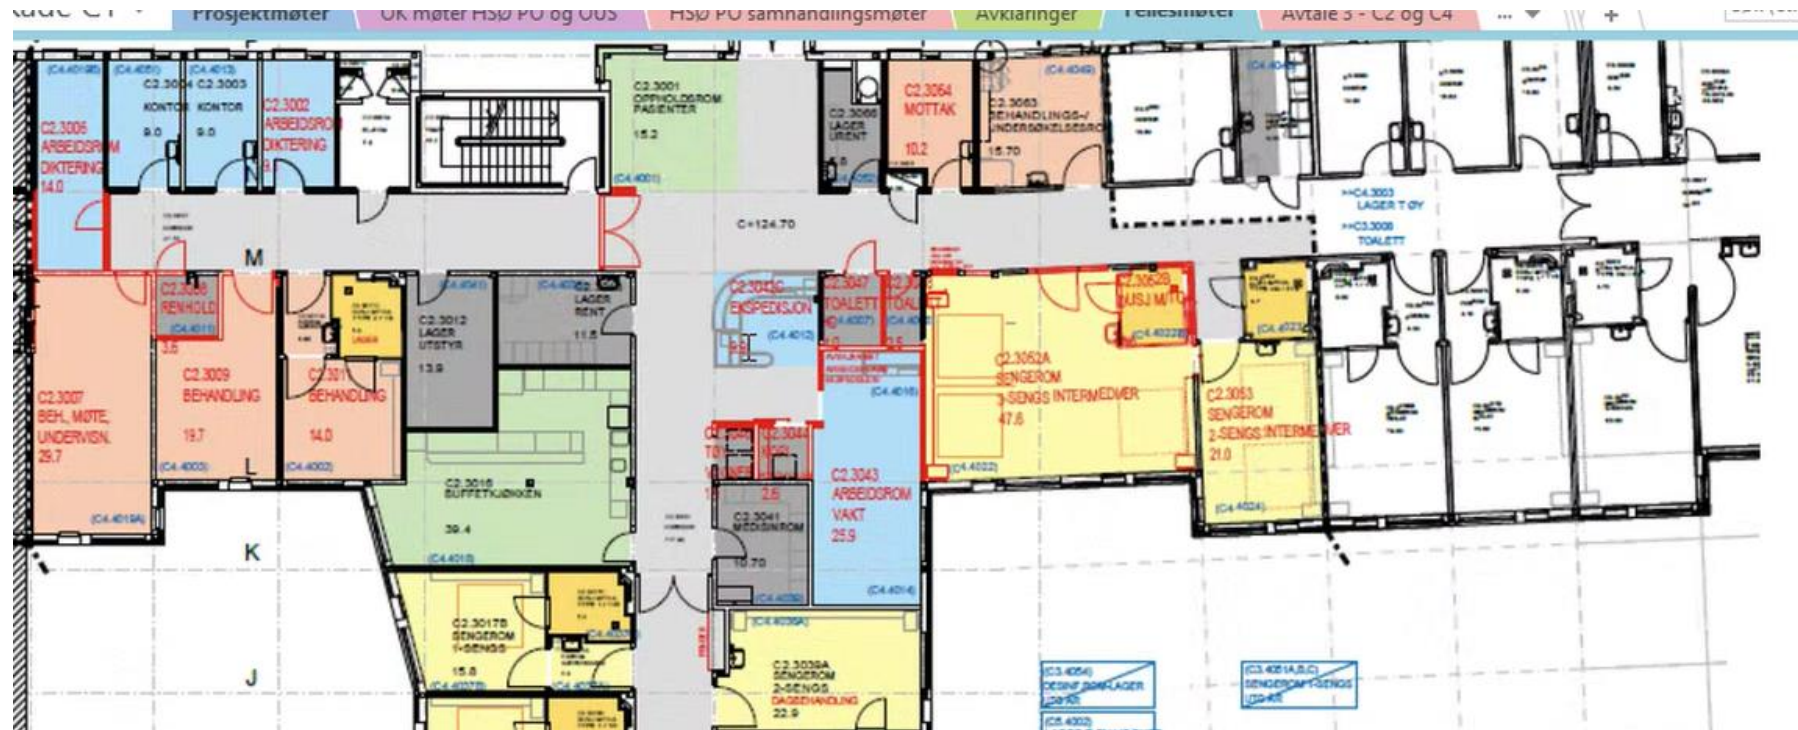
Prosjektmøter | OK møter HSØ PO og OUS | HSØ PO samhandlingsmøter | Avklaringer | Fellesmøter | Avtale 3 - C2 og C4 | ...

(C4.4050) (C4.4051) (C4.4013)
C2.3004 C2.3003
KONTOR KONTOR
9.0 9.0
C2.3006 ARBEIDSROM DIKTERING 14.0
C2.3002 ARBEIDSROM DIKTERING 9

C2.3001 OPPHOLDSROM PASIENTER 15.2
(C4.4001)

C2.3065 LAGER UREINT
C2.3064 MOTTAK 10.2
(C4.4049)
C2.3063 BEHANDLINGS-/UNDERSØKELSESROM 15.70

>>C4.3003 LAGER TØY
>>C3.3008 TOALETT

C=124.70

M

C2.3008 RENHOLD (C4.4011) 3.5
LAGER
C2.3012 LAGER UTSTYR 13.9
LAGER RENT 11.5
C2.3045 EKSPEDISJON (C4.4012) 9.5
C2.3047 TOALETT (C4.4007)
TOAL
C2.3052A SENGEROM 3-SENGS INTERMEDIÆR 47.6
C2.3052B DUSJ WC (C4.4022B)
(C4.4022)
(C4.4023)
C2.3053 SENGEROM 2-SENGS INTERMEDIÆR 21.0
(C4.4024)
(C4.4016)

C2.3007 BEH., MØTE, UNDERVISN. 29.7
C2.3009 BEHANDLING 19.7
C2.3011 BEHANDLING 14.0
(C4.4003) (C4.4002)
L
(C4.4019A)
C2.3016 BUFFETKJØKKEN 39.4
(C4.4018)
C2.3044
2.6
C2.3041 MEDISINROM 10.70
C2.3043 ARBEIDSROM VAKT 25.9
(C4.4014)

K

C2.3017B SENGEROM 1-SENGS 15.8
J
C2.3039A SENGEROM 2-SENGS DAGBEHANDLING 22.9
(C4.4039A)

(C3.4054) DESINF. ROM/LAGER
(C5.4002)
(C3.4051A,B,C) SENGEROM 1-SENGS